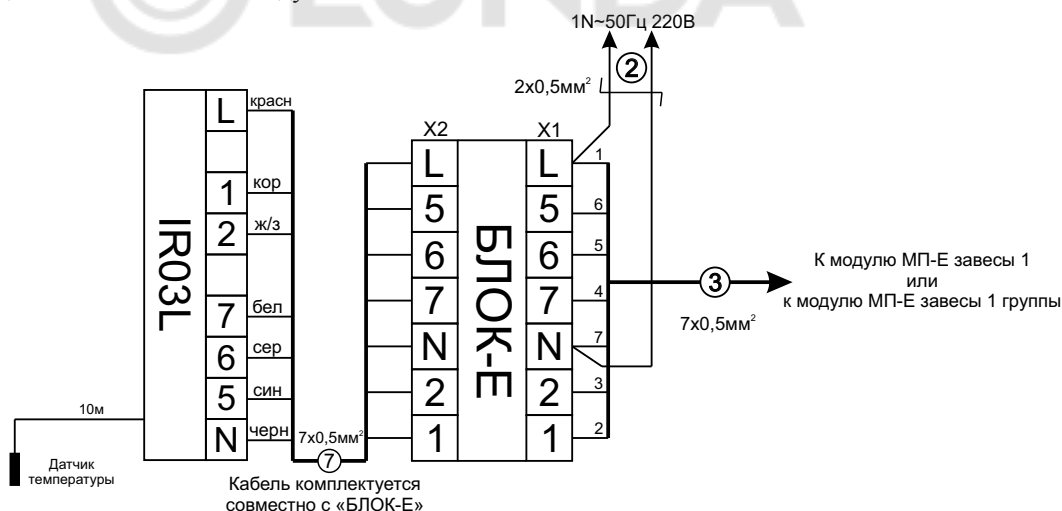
1N~50Гц 220В

2

2x0,5мм$^2$

IR03L

L красн

1 кор

2 ж/з

7 бел

6 сер

5 син

N черн

10м

Датчик температуры

7x0,5мм$^2$

7

Кабель комплектуется совместно с «БЛОК-Е»

X2

L
5
6
7
N
2
1

БЛОК-Е

X1

L 1
5 6
6 5
7 4
N 7
2 3
1 2

3

7x0,5мм$^2$

К модулю МП-Е завесы 1
или
к модулю МП-Е завесы 1 группы